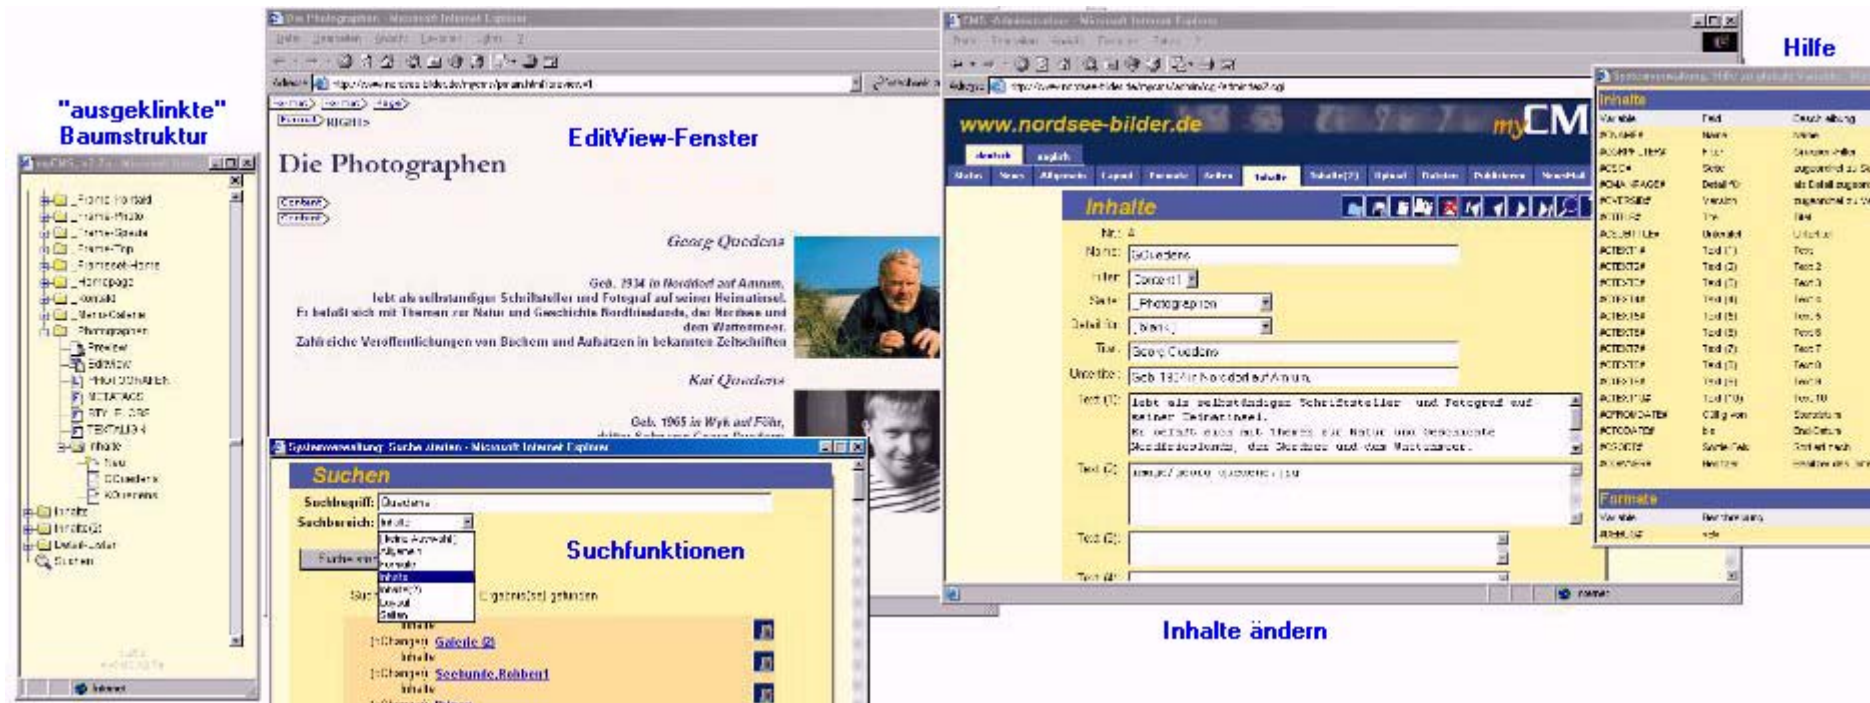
"ausgeklinkte" Baumstruktur

EditView-Fenster

Hilfe

Die Photographen - Microsoft Internet Explorer

Die Photographen

Georg Quedens

Geb. 1934 in Norddorf auf Amrum, lebt als selbständiger Schriftsteller und Fotograf auf seiner Heimatinsel. Er befaßt sich mit Themen zur Natur und Geschichte Nordfrieslands, der Nordsee und dem Wattenmeer. Zahlreiche Veröffentlichungen von Büchern und Aufsätzen in bekannten Zeitschriften

Kai Quedens

Geb. 1965 in Wyk auf Föhr,

_Frame-Portrait
_Frame-Photo
_Frame-Spalte
_Frame-Top
_Frameset-Home
_Homepage
_Kontakt
_Meta-Galerie
Photographen
Preview
EditView
PHOTOGRAPHEN
METATAGS
INHALTE
TEXTALIGN
Inhalte
Neu
GQuedens
KQuedens
Inhalte
Inhalte(2)
Detail-Lader
Suchen

www.nordsee-bilder.de

myCMS

deutsch englisch

Inhalte

Nr.: 4
Name: GQuedens
Filter: Content1
Seite: _Photographen
Detail für: [blank]
Titel: Georg Quedens
Untertitel: Geb. 1934 in Norddorf auf Amrum,
Text (1): lebt als selbständiger Schriftsteller und Fotograf auf seiner Heimatinsel. Er befaßt sich mit Themen zur Natur und Geschichte Nordfrieslands, der Nordsee und dem Wattenmeer.
Text (2): image/georg_quedens.jpg
Text (3):
Text (4):

Inhalte
Variable | Feld | Beschreibung

Formate
Variable | Beschreibung

Systemverwaltung: Suche starten - Microsoft Internet Explorer

Suchen

Suchbegriff: Quedens
Suchbereich: Inhalte

(keine Auswahl)
Allgemein
Formate
Inhalte
Inhalte(2)
Layout
Seiten

Suchfunktionen

Ergebnis(se) gefunden

Inhalte
[Changen] Galerie (2)
Inhalte
[Changen] Seehunde, Robben1
Inhalte

Inhalte ändern